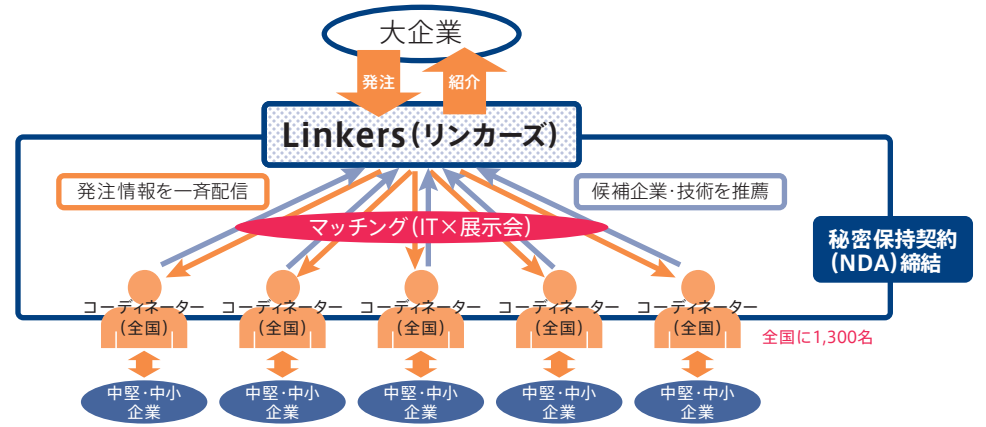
大企業

発注

紹介

Linkers（リンカーズ）

発注情報を一斉配信

候補企業・技術を推薦

マッチング（IT×展示会）

秘密保持契約（NDA）締結

コーディネーター（全国）

コーディネーター（全国）

コーディネーター（全国）

コーディネーター（全国）

コーディネーター（全国）

全国に1,300名

中堅・中小企業

中堅・中小企業

中堅・中小企業

中堅・中小企業

中堅・中小企業